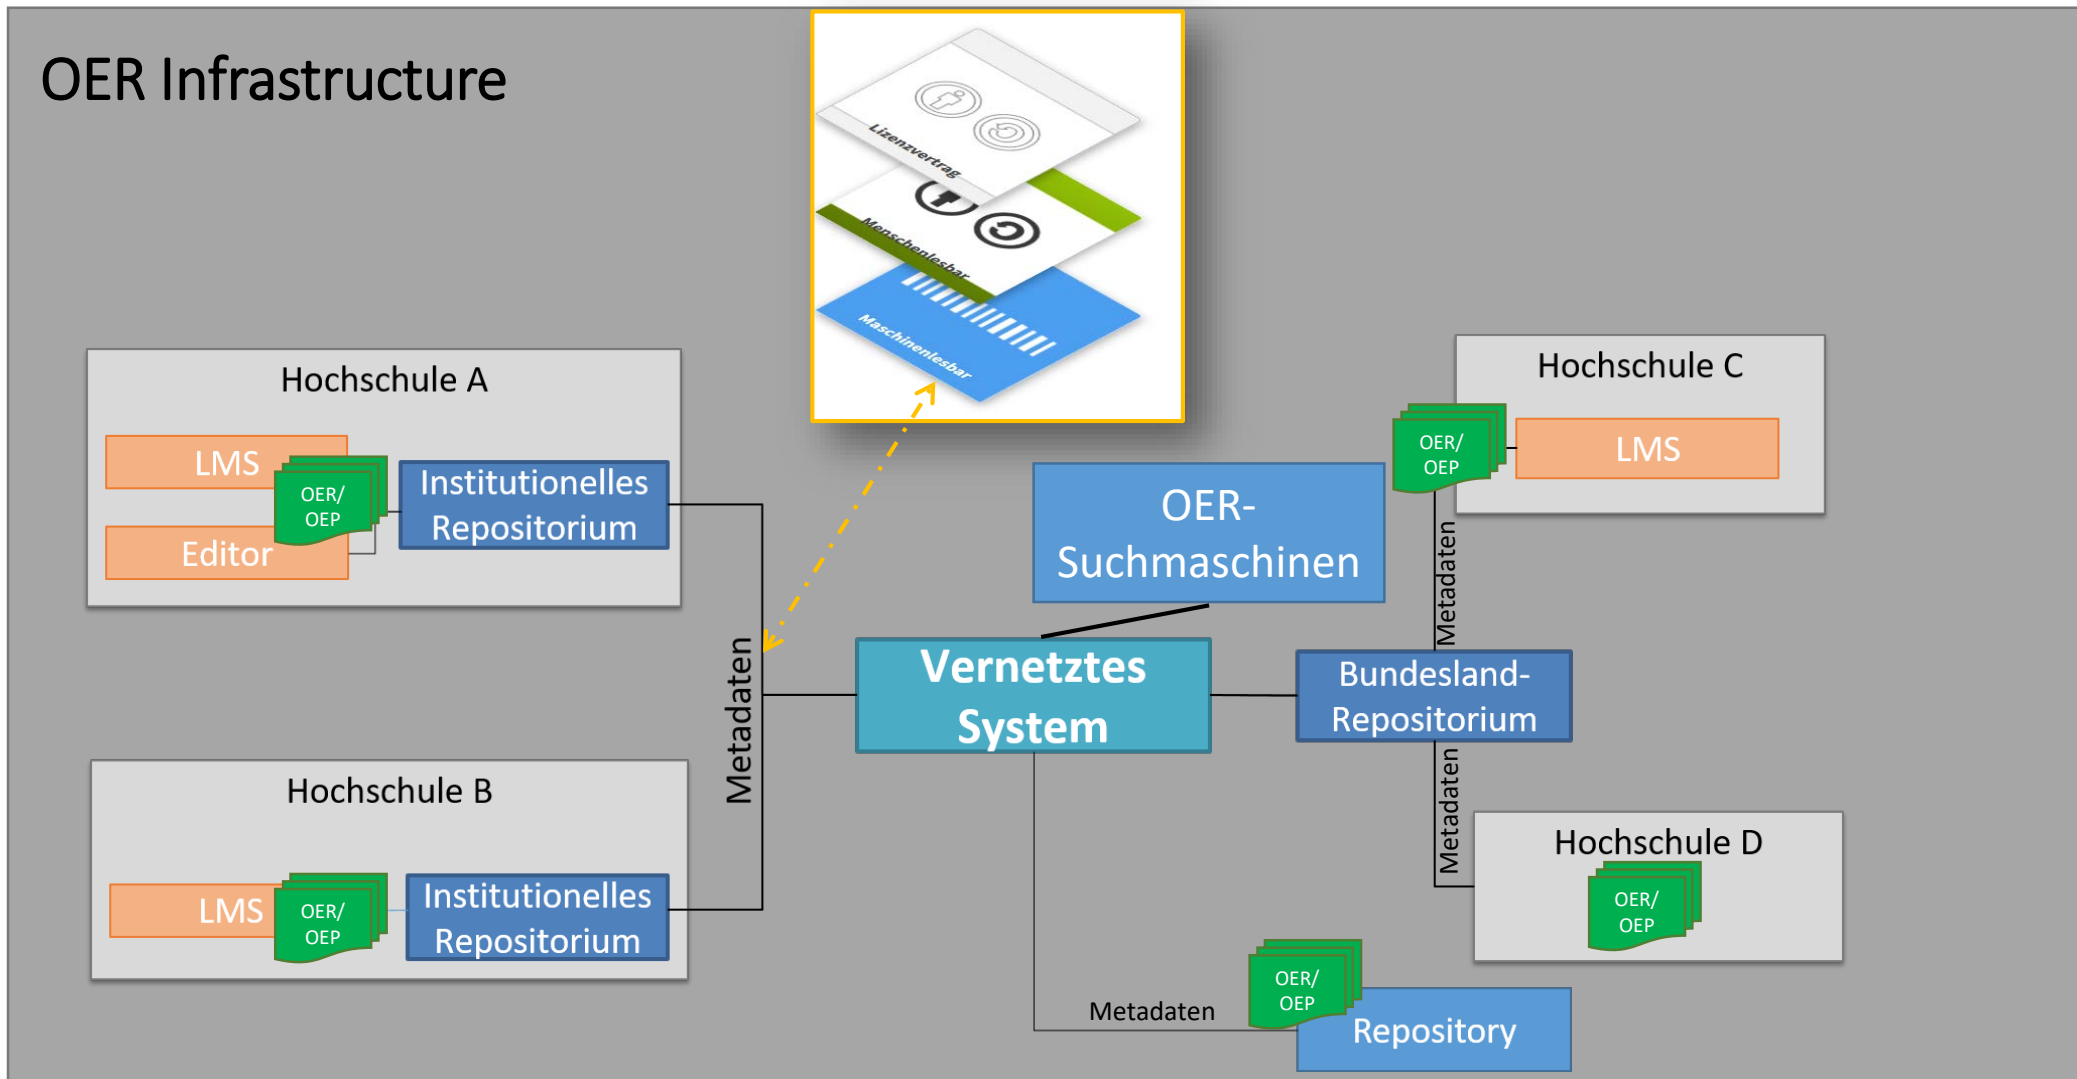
OER Infrastructure

Lizenzvertrag
Menschenlesbar
Maschinenlesbar

Hochschule A
LMS
Editor
OER/ OEP
Institutionelles Repositorium

Hochschule B
LMS
OER/ OEP
Institutionelles Repositorium

Metadaten

OER-Suchmaschinen

Vernetztes System

Hochschule C
OER/ OEP
LMS

Metadaten

Bundesland-Repositorium

Metadaten

Hochschule D
OER/ OEP

Metadaten
OER/ OEP
Repository